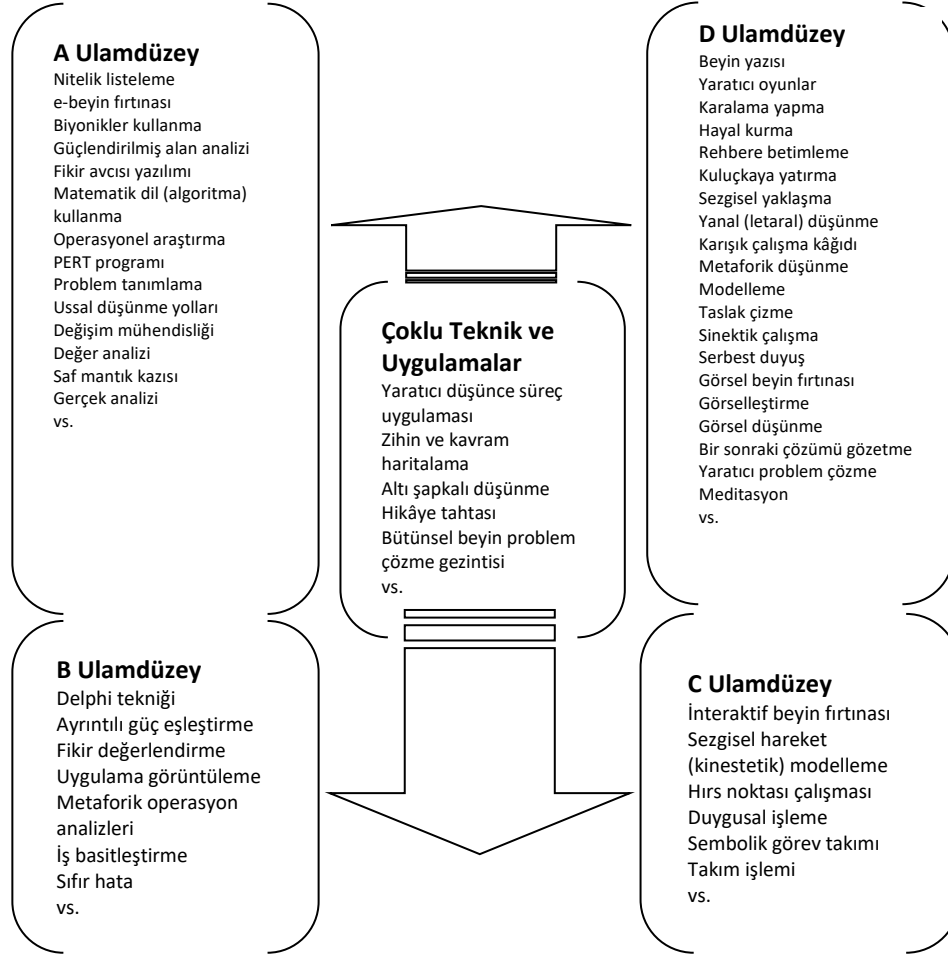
A Ulamdüzey
Nitelik listeleme
e-beyin fırtınası
Biyonikler kullanma
Güçlendirilmiş alan analizi
Fikir avcısı yazılımı
Matematik dil (algoritma) kullanma
Operasyonel araştırma
PERT programı
Problem tanımlama
Ussal düşünme yolları
Değişim mühendisliği
Değer analizi
Saf mantık kazısı
Gerçek analizi
vs.

D Ulamdüzey
Beyin yazısı
Yaratıcı oyunlar
Karalama yapma
Hayal kurma
Rehbere betimleme
Kuluçkaya yatırma
Sezgisel yaklaşma
Yanal (letaral) düşünme
Karışık çalışma kâğıdı
Metaforik düşünme
Modelleme
Taslak çizme
Sinektik çalışma
Serbest duyuş
Görsel beyin fırtınası
Görselleştirme
Görsel düşünme
Bir sonraki çözümü gözetme
Yaratıcı problem çözme
Meditasyon
vs.

Çoklu Teknik ve Uygulamalar
Yaratıcı düşünce süreç uygulaması
Zihin ve kavram haritalama
Altı şapkalı düşünme
Hikâye tahtası
Bütünsel beyin problem çözme gezintisi
vs.

B Ulamdüzey
Delphi tekniği
Ayrıntılı güç eşleştirme
Fikir değerlendirme
Uygulama görüntüleme
Metaforik operasyon analizleri
İş basitleştirme
Sıfır hata
vs.

C Ulamdüzey
İnteraktif beyin fırtınası
Sezgisel hareket (kinestetik) modelleme
Hırs noktası çalışması
Duygusal işleme
Sembolik görev takımı
Takım işlemi
vs.